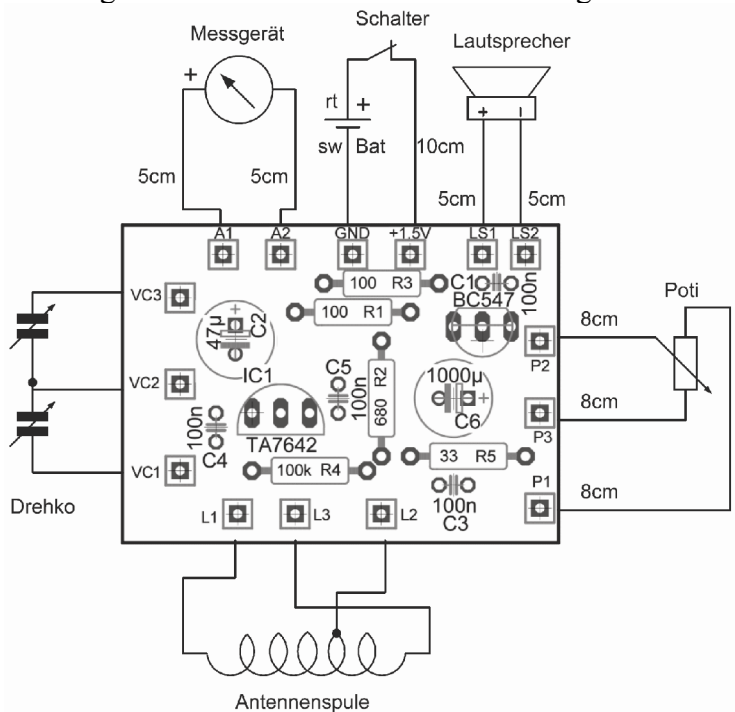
Schalter

Messgerät

Lautsprecher

+

rt +

sw Bat

+ -

5cm

5cm

10cm

5cm

5cm

A1

A2

GND

+1,5V

LS1

LS2

100 R3

C1

100n

BC547

VC3

100 R1

Poti

47µ

C2

8cm

P2

IC1

C5

100n

R2

680

1000µ

VC2

C6

8cm

100n

C4

TA7642

P3

VC1

100k R4

33 R5

P1

8cm

Drehko

100n

C3

L1

L3

L2

Antennenspule